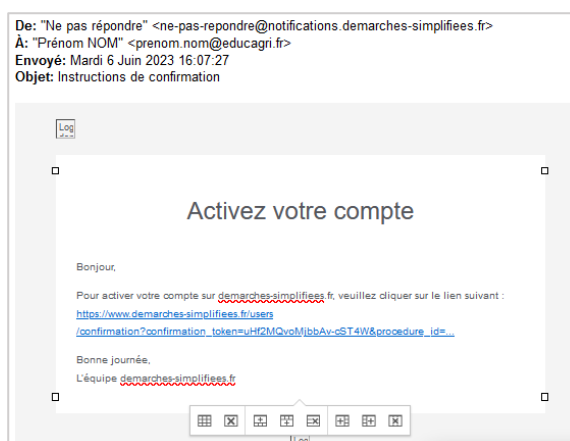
De: "Ne pas répondre" <ne-pas-repondre@notifications.demarches-simplifiees.fr>
À: "Prénom NOM" <prenom.nom@educagri.fr>
Envoyé: Mardi 6 Juin 2023 16:07:27
Objet: Instructions de confirmation

Log

Activez votre compte

Bonjour,

Pour activer votre compte sur demarches-simplifiees.fr, veuillez cliquer sur le lien suivant : https://www.demarches-simplifiees.fr/users/confirmation?confirmation_token=uHf2MQvoMjbbAv-cST4W&procedure_id=...

Bonne journée,
L'équipe demarches-simplifiees.fr

Log